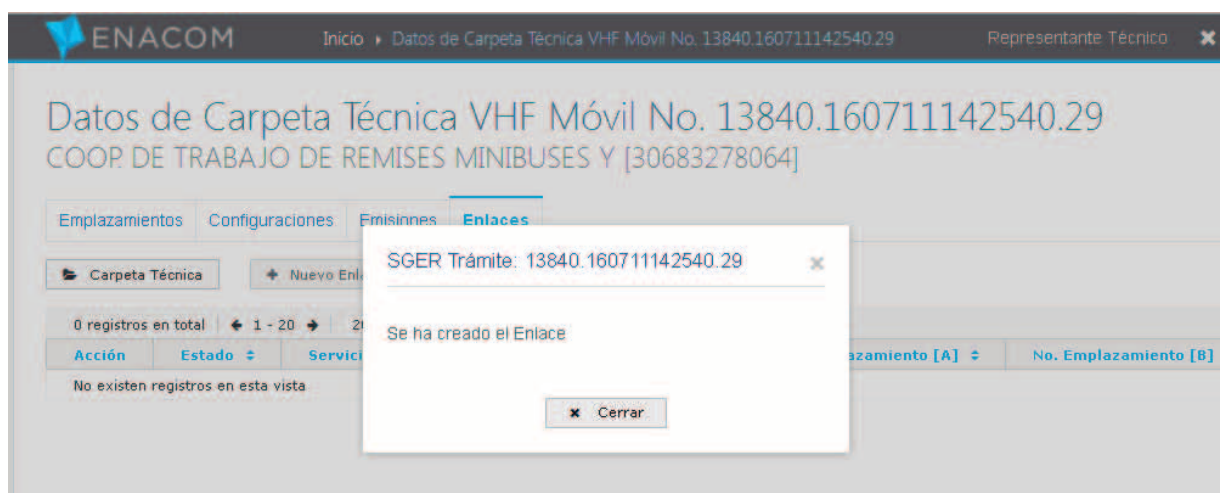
ENACOM Inicio › Datos de Carpeta Técnica VHF Móvil No. 13840.160711142540.29 Representante Técnico ✖

Datos de Carpeta Técnica VHF Móvil No. 13840.160711142540.29
COOP. DE TRABAJO DE REMISES MINIBUSES Y [30683278064]

Emplazamientos | Configuraciones | Emisiones | Enlaces

Carpeta Técnica | + Nuevo Enl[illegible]

0 registros en total | ← 1 - 20 → | 2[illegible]

| Acción | Estado ⇕ | Servic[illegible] | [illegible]zamiento [A] ⇕ | No. Emplazamiento [B] |
|---|---|---|---|---|
| No existen registros en esta vista | | | | |

SGER Trámite: 13840.160711142540.29 ×

Se ha creado el Enlace

✖ Cerrar